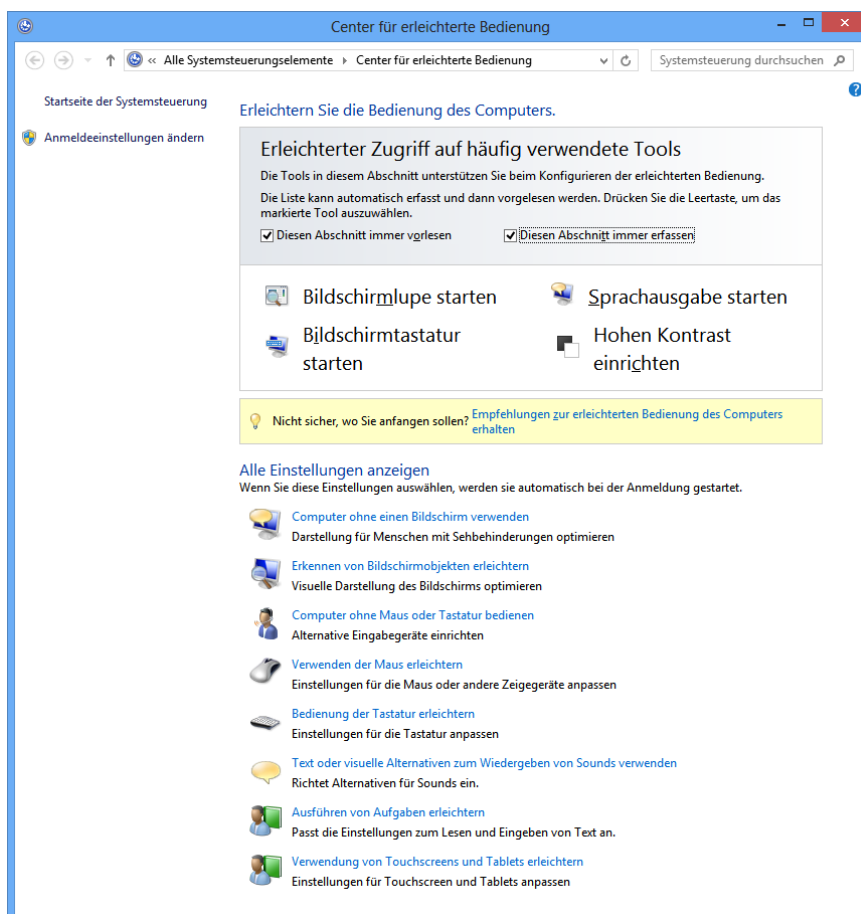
Center für erleichterte Bedienung

« Alle Systemsteuerungselemente › Center für erleichterte Bedienung

Systemsteuerung durchsuchen

Startseite der Systemsteuerung

Anmeldeeinstellungen ändern

Erleichtern Sie die Bedienung des Computers.

Erleichterter Zugriff auf häufig verwendete Tools

Die Tools in diesem Abschnitt unterstützen Sie beim Konfigurieren der erleichterten Bedienung.

Die Liste kann automatisch erfasst und dann vorgelesen werden. Drücken Sie die Leertaste, um das markierte Tool auszuwählen.

Diesen Abschnitt immer vorlesen

Diesen Abschnitt immer erfassen

Bildschirmlupe starten

Sprachausgabe starten

Bildschirmtastatur starten

Hohen Kontrast einrichten

Nicht sicher, wo Sie anfangen sollen? Empfehlungen zur erleichterten Bedienung des Computers erhalten

Alle Einstellungen anzeigen

Wenn Sie diese Einstellungen auswählen, werden sie automatisch bei der Anmeldung gestartet.

Computer ohne einen Bildschirm verwenden
Darstellung für Menschen mit Sehbehinderungen optimieren

Erkennen von Bildschirmobjekten erleichtern
Visuelle Darstellung des Bildschirms optimieren

Computer ohne Maus oder Tastatur bedienen
Alternative Eingabegeräte einrichten

Verwenden der Maus erleichtern
Einstellungen für die Maus oder andere Zeigegeräte anpassen

Bedienung der Tastatur erleichtern
Einstellungen für die Tastatur anpassen

Text oder visuelle Alternativen zum Wiedergeben von Sounds verwenden
Richtet Alternativen für Sounds ein.

Ausführen von Aufgaben erleichtern
Passt die Einstellungen zum Lesen und Eingeben von Text an.

Verwendung von Touchscreens und Tablets erleichtern
Einstellungen für Touchscreen und Tablets anpassen